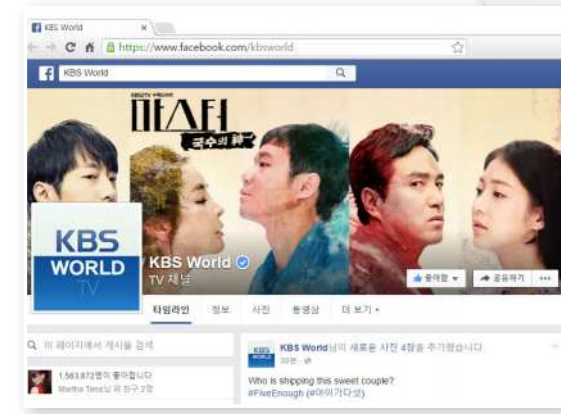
KBS World ×

https://www.facebook.com/kbsworld

KBS World

마스터 국수의 신

KBS WORLD TV

KBS World
TV 채널

좋아요 ▾
공유하기
···

타임라인 정보 사진 동영상 더 보기 ▾

이 페이지에서 게시물 검색

1,563,872명이 좋아합니다
Martha Tena님 외 친구 2명

KBS World님이 새로운 사진 4장을 추가했습니다.
30분 ·

Who is shipping this sweet couple?
#FiveEnough (#아이가다섯)